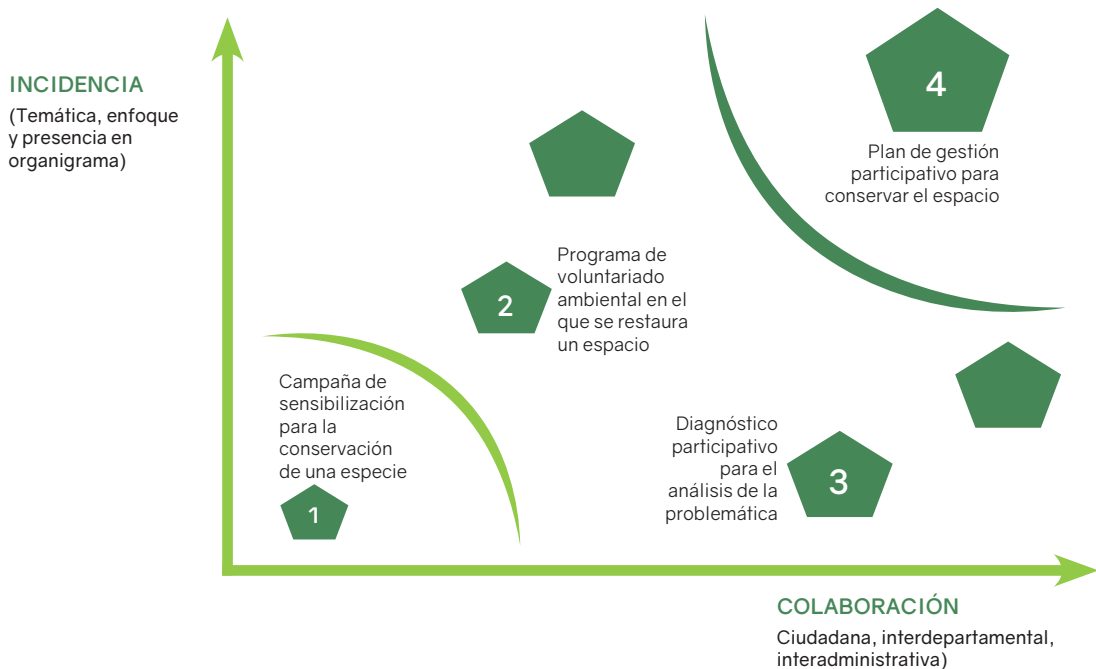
INCIDENCIA
(Temática, enfoque y presencia en organigrama)

4
Plan de gestión participativo para conservar el espacio

2
Programa de voluntariado ambiental en el que se restaura un espacio

Campaña de sensibilización para la conservación de una especie

1

Diagnóstico participativo para el análisis de la problemática

3

COLABORACIÓN
Ciudadana, interdepartamental, interadministrativa)